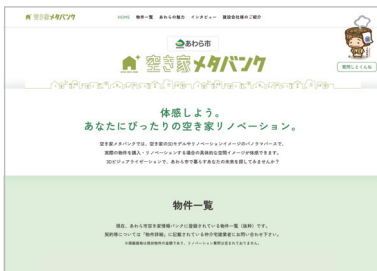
空き家メタバンク

HOME 物件一覧 あわら市の魅力 インタビュー 建設会社様のご紹介

あわら市

空き家メタバンク

使用しくくもん

体感しよう。
あなたにぴったりの空き家リノベーション。

空き家メタバンクでは、空き家の3Dモデルやリノベーションイメージのパノラマパースで、実際の物件を購入・リノベーションする場合の具体的な空間イメージが体感できます。
3Dビジュアライゼーションで、あわら市で暮らす新たな未来を探してみませんか？

物件一覧

現在、あわら市空き家情報バンクに登録されている物件一覧（抜粋）です。
契約等に関しては「物件詳細」に記載されている仲介宅建業者にお問い合わせ下さい。
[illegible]